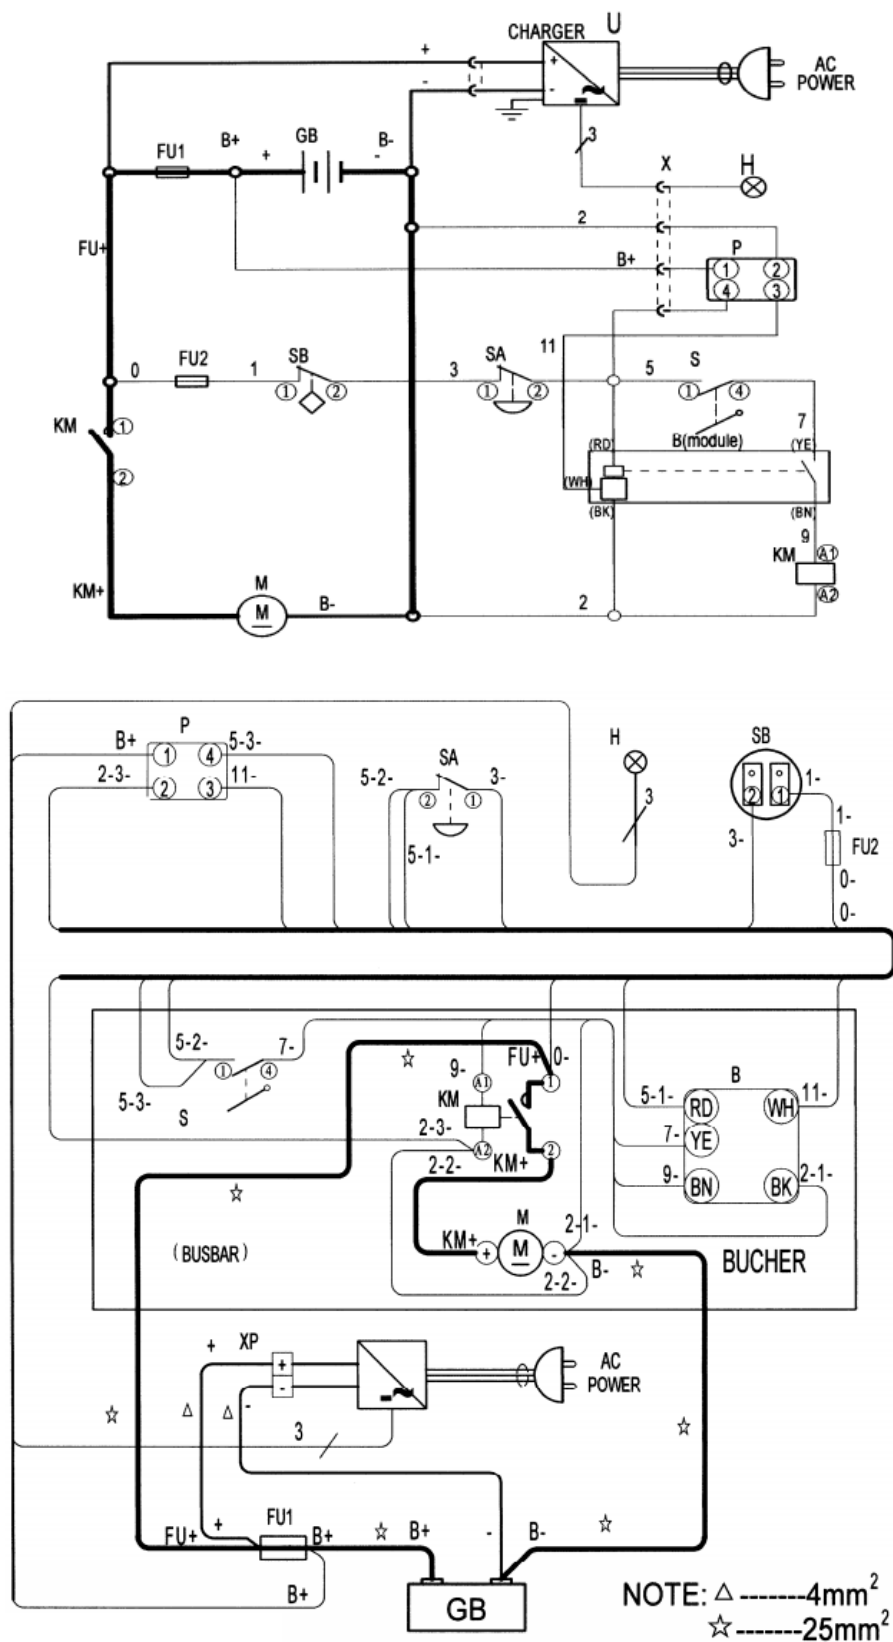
CHARGER U
+
-
AC POWER
3
X H
FU1 B+ + GB - B-
2
FU+
B+
P
① ②
④ ③
11
0 FU2 1 SB 3 SA
① ② ① ②
5 S
① ④
KM ①
②
B(module)
7
(RD) (YE)
(WH)
(BK) (BN)
9
KM A1
A2
KM+ M B- 2

B+ P 5-3-
① ④
2-3- ② ③ 11-
SA
5-2- ② ① 3-
5-1-
H
3
SB
② ① 1-
3- 1-
FU2
0-
0-
5-2- 7-
① ④
5-3-
S
9- FU+ 0-
A1 ①
KM
2-3- A2
2-2- KM+ ②
B
5-1- RD WH 11-
7- YE
9- BN BK 2-1-
(BUSBAR)
M
KM+ + M - 2-1-
2-2- B-
BUCHER
+ XP
+
-
AC POWER
3
FU1
FU+ + B+ B+ - B-
B+
GB
NOTE: $\triangle$ -------4mm$^2$
☆-------25mm$^2$